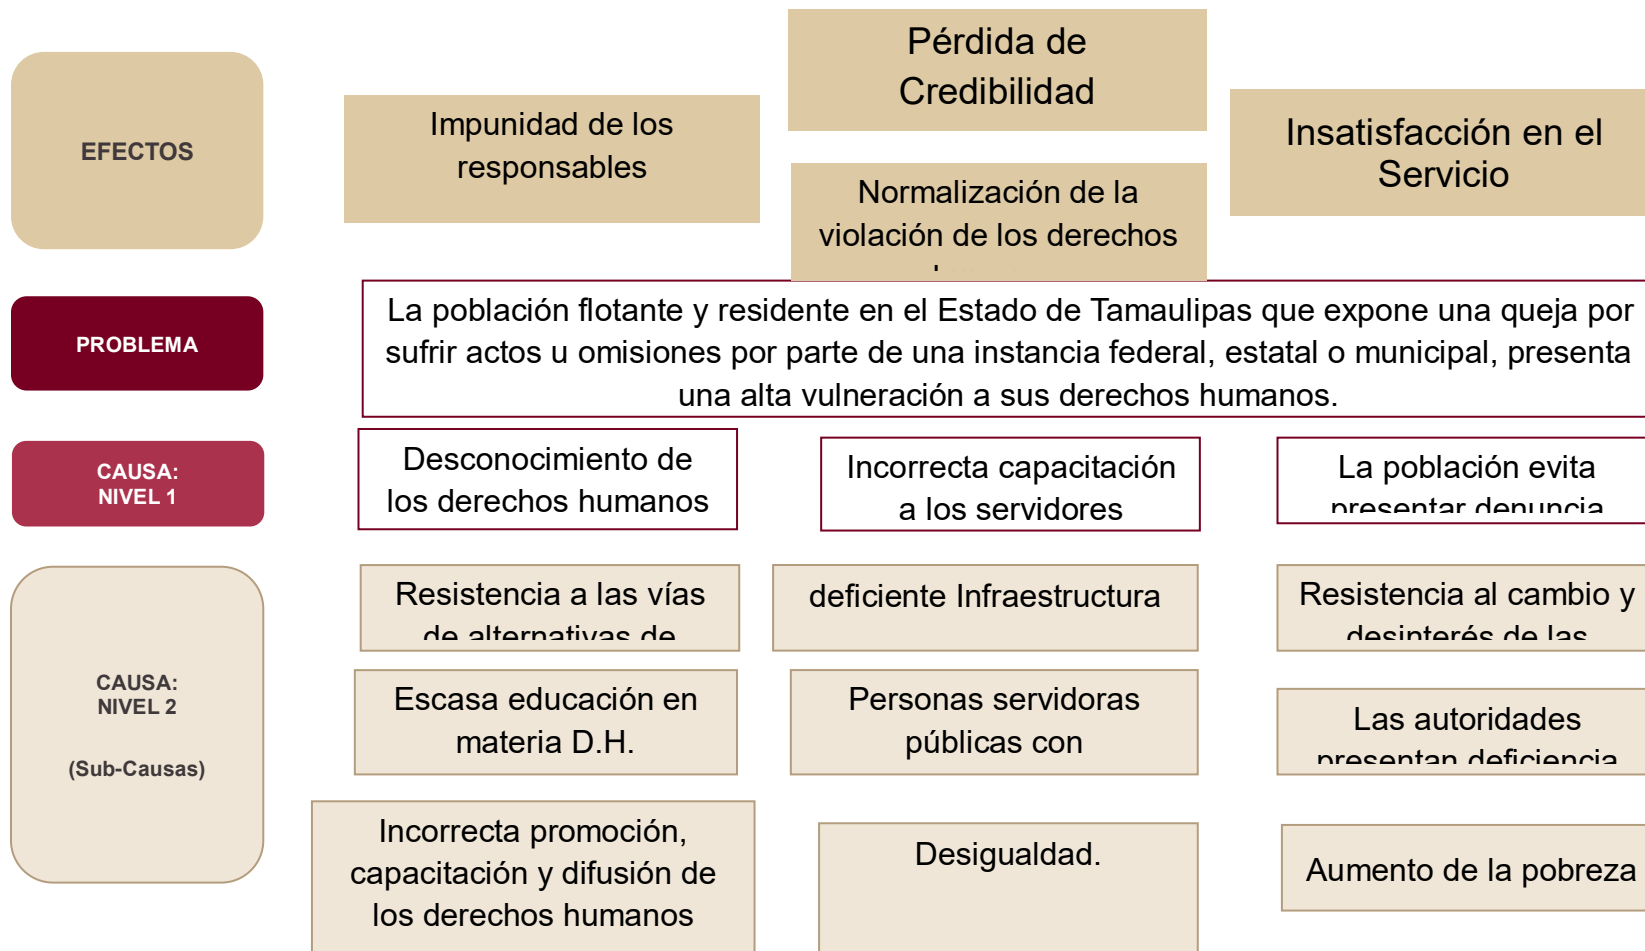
EFECTOS

Impunidad de los responsables

Pérdida de Credibilidad

Normalización de la violación de los derechos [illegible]

Insatisfacción en el Servicio

PROBLEMA

La población flotante y residente en el Estado de Tamaulipas que expone una queja por sufrir actos u omisiones por parte de una instancia federal, estatal o municipal, presenta una alta vulneración a sus derechos humanos.

CAUSA: NIVEL 1

Desconocimiento de los derechos humanos

Incorrecta capacitación a los servidores

La población evita presentar denuncia

CAUSA: NIVEL 2

(Sub-Causas)

Resistencia a las vías de alternativas de

deficiente Infraestructura

Resistencia al cambio y desinterés de las

Escasa educación en materia D.H.

Personas servidoras públicas con

Las autoridades presentan deficiencia

Incorrecta promoción, capacitación y difusión de los derechos humanos

Desigualdad.

Aumento de la pobreza